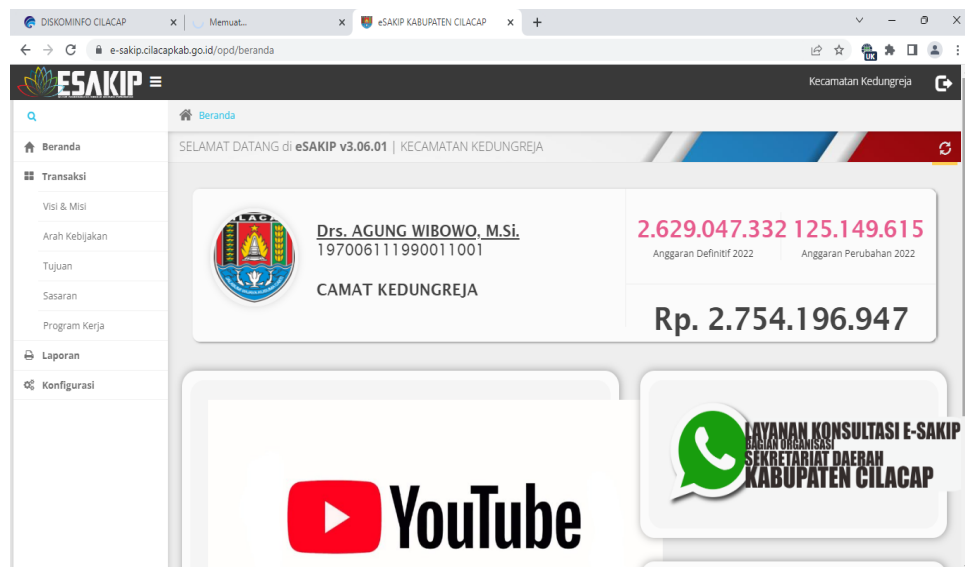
DISKOMINFO CILACAP
Memuat...
eSAKIP KABUPATEN CILACAP
e-sakip.cilacapkab.go.id/opd/beranda
ESAKIP
Kecamatan Kedungreja
Beranda
Beranda
Transaksi
Visi & Misi
Arah Kebijakan
Tujuan
Sasaran
Program Kerja
Laporan
Konfigurasi
SELAMAT DATANG di eSAKIP v3.06.01 | KECAMATAN KEDUNGREJA
CILACAP
Drs. AGUNG WIBOWO, M.Si.
197006111990011001
CAMAT KEDUNGREJA
2.629.047.332
Anggaran Definitif 2022
125.149.615
Anggaran Perubahan 2022
Rp. 2.754.196.947
YouTube
LAYANAN KONSULTASI E-SAKIP
BAGIAN ORGANISASI
SEKRETARIAT DAERAH
KABUPATEN CILACAP